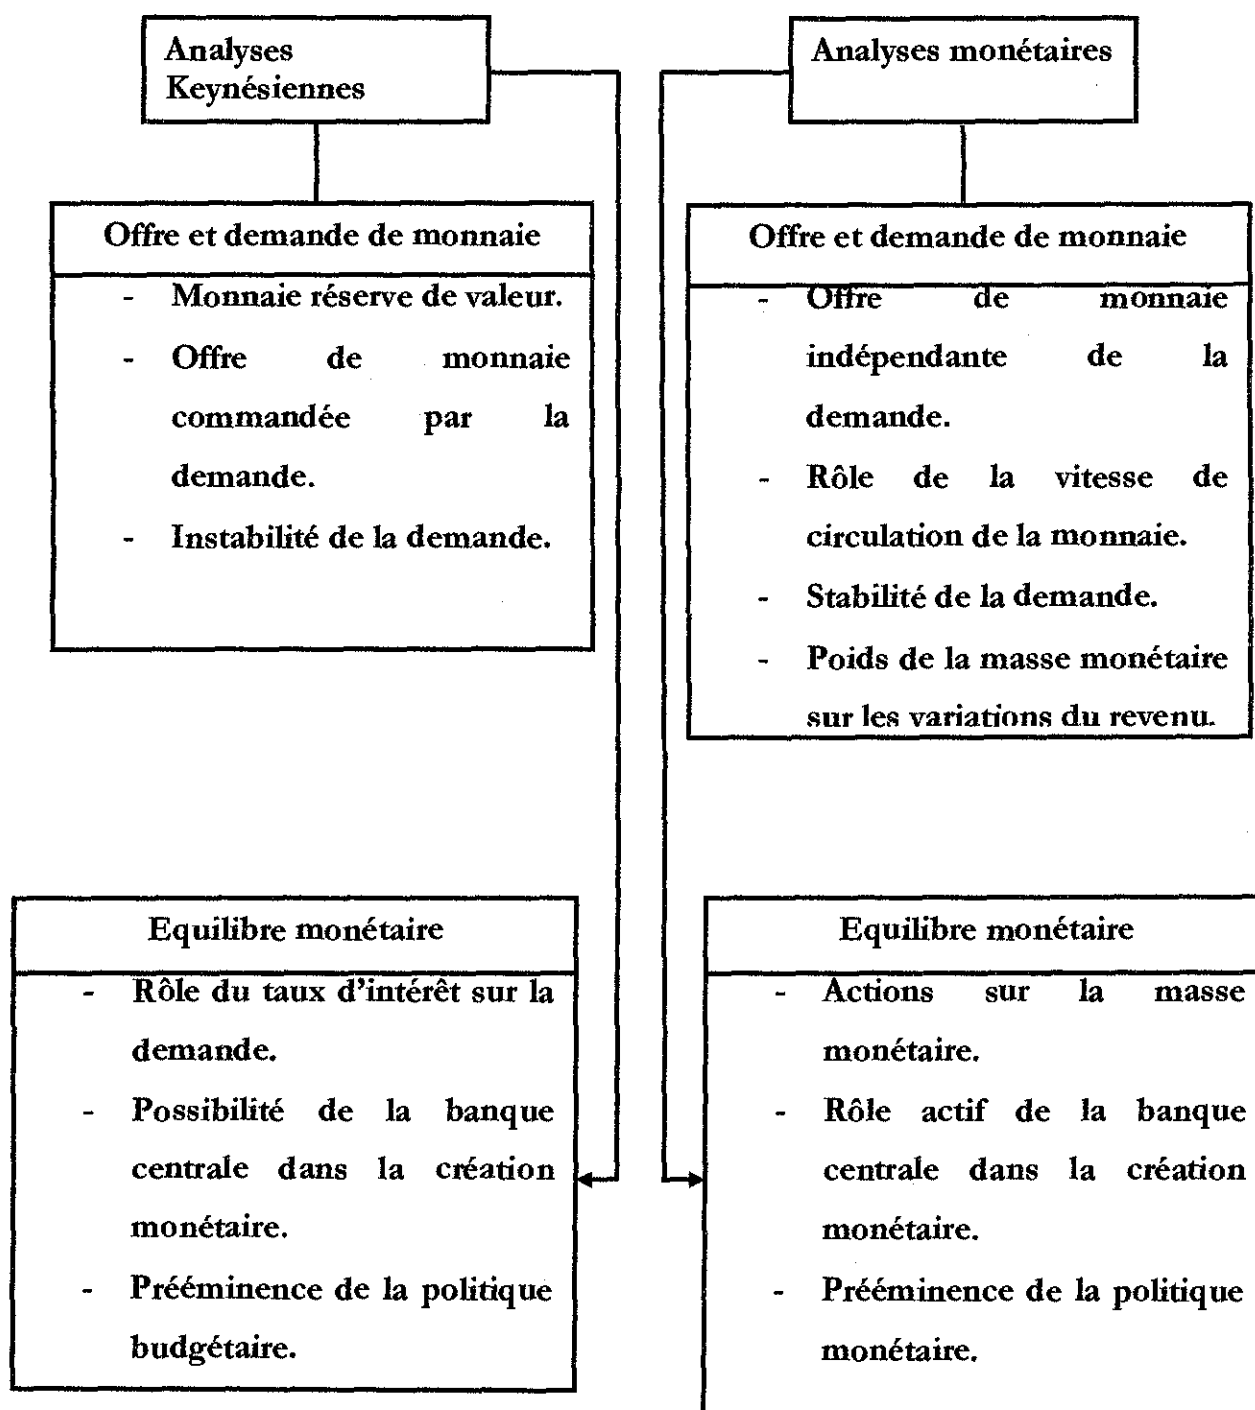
Analyses Keynésiennes

Analyses monétaires

Offre et demande de monnaie

- Monnaie réserve de valeur.
- Offre de monnaie commandée par la demande.
- Instabilité de la demande.

Offre et demande de monnaie

- Offre de monnaie indépendante de la demande.
- Rôle de la vitesse de circulation de la monnaie.
- Stabilité de la demande.
- Poids de la masse monétaire sur les variations du revenu.

Equilibre monétaire

- Rôle du taux d'intérêt sur la demande.
- Possibilité de la banque centrale dans la création monétaire.
- Prééminence de la politique budgétaire.

Equilibre monétaire

- Actions sur la masse monétaire.
- Rôle actif de la banque centrale dans la création monétaire.
- Prééminence de la politique monétaire.